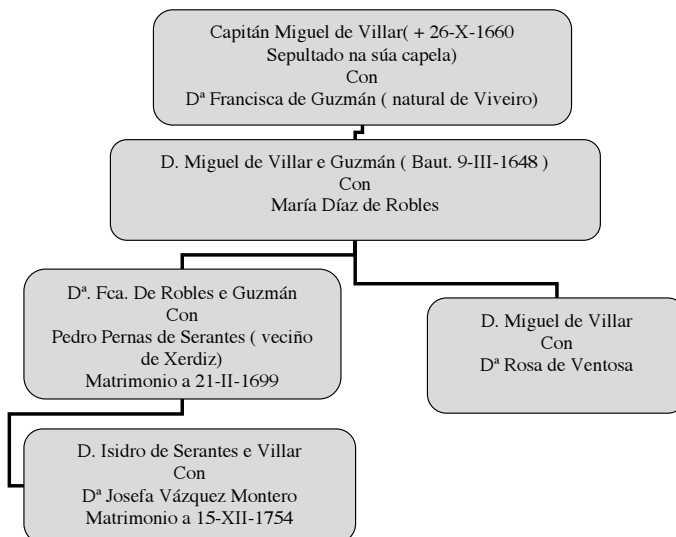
Capitán Miguel de Villar( + 26-X-1660 Sepultado na súa capela)
Con
Dª Francisca de Guzmán ( natural de Viveiro)

D. Miguel de Villar e Guzmán ( Baut. 9-III-1648 )
Con
María Díaz de Robles

Dª. Fca. De Robles e Guzmán
Con
Pedro Pernas de Serantes ( veciño de Xerdiz)
Matrimonio a 21-II-1699

D. Miguel de Villar
Con
Dª Rosa de Ventosa

D. Isidro de Serantes e Villar
Con
Dª Josefa Vázquez Montero
Matrimonio a 15-XII-1754